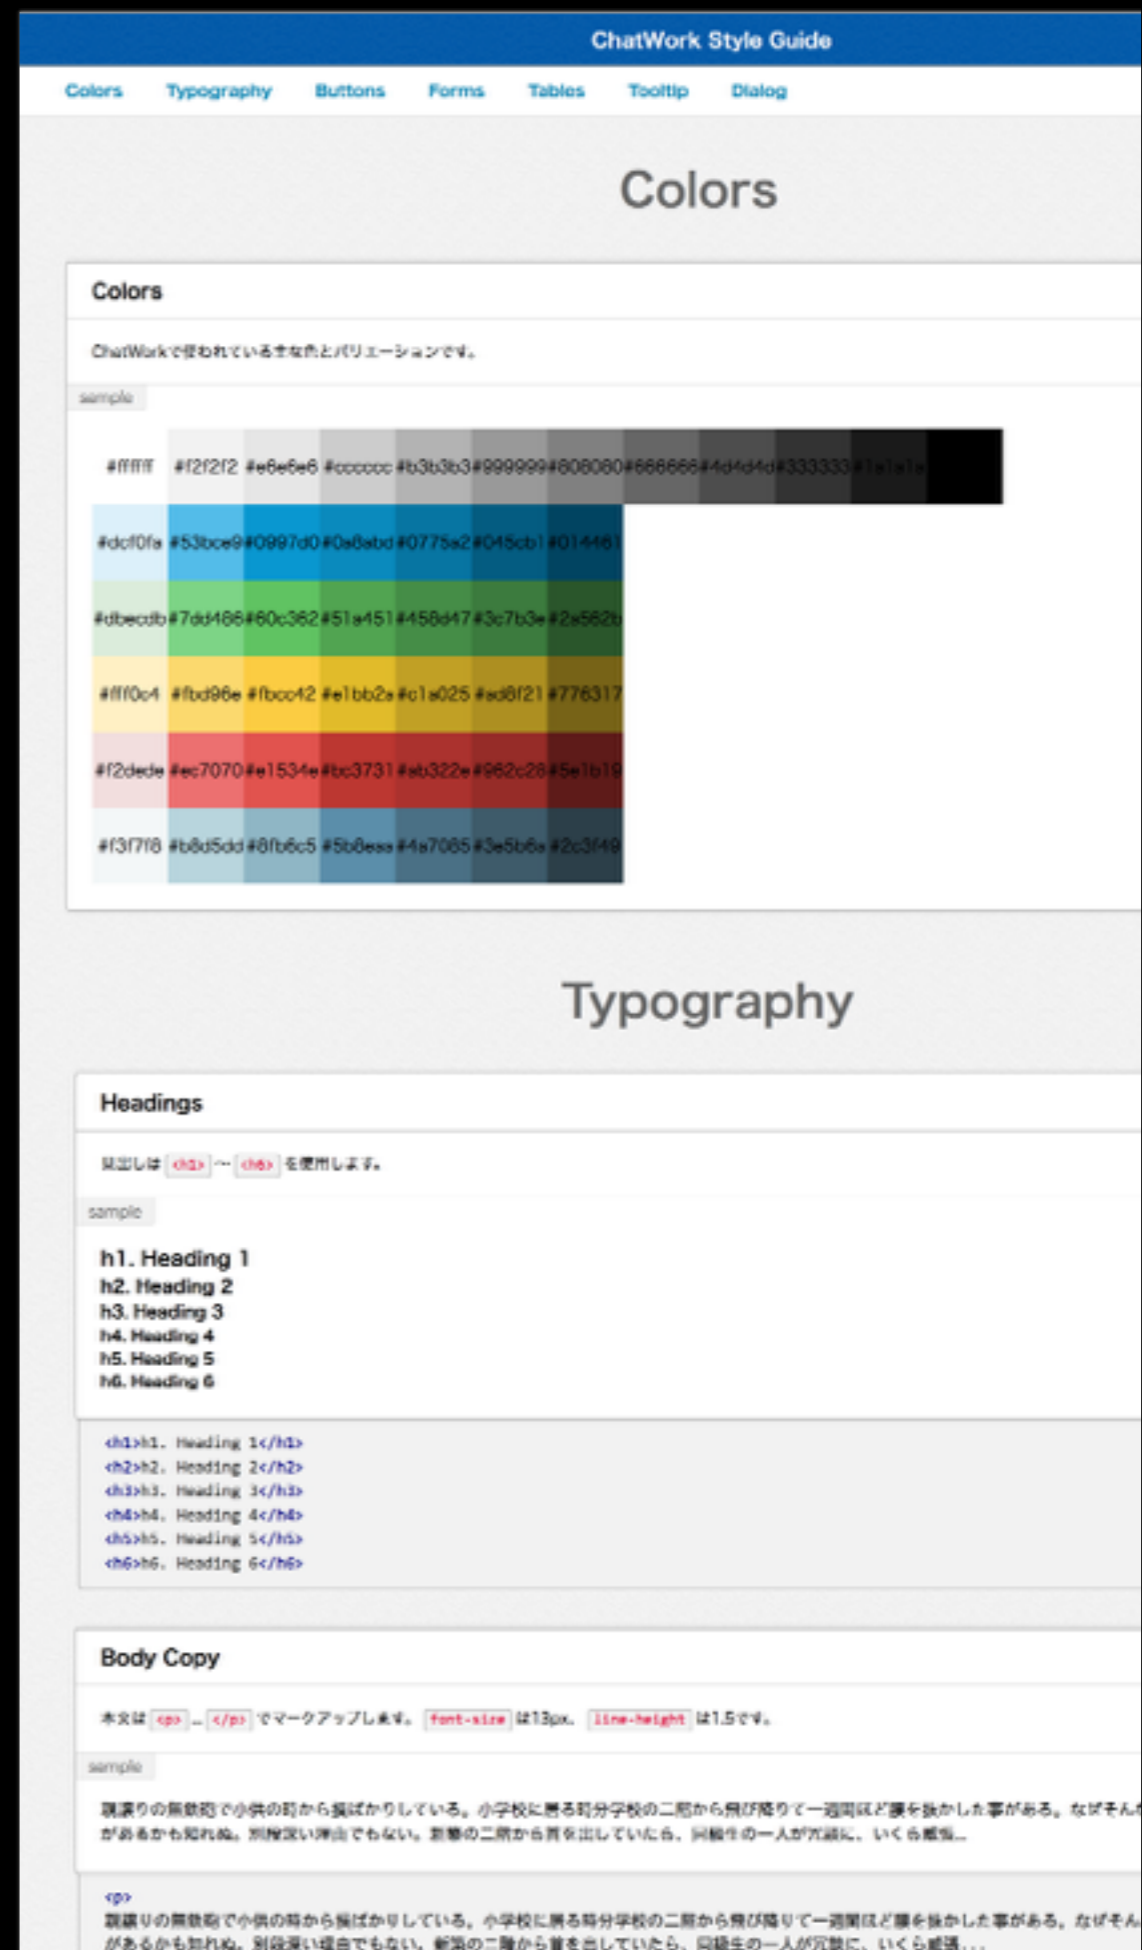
ChatWork Style Guide

Colors Typography Buttons Forms Tables Tooltip Dialog

Colors

Colors

ChatWorkで使われている主な色とバリエーションです。

sample

| #ffffff | #f2f2f2 | #e6e6e6 | #cccccc | #b3b3b3 | #999999 | #808080 | #666666 | #4d4d4d | #333333 | #1a1a1a | |
|---|---|---|---|---|---|---|---|---|---|---|---|
| #dcf0fa | #53bce9 | #0997d0 | #0a8abd | #0775a2 | #045cb1 | #01446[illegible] | | | | | |
| #dbecdb | #7dd486 | #60c362 | #51a451 | #458d47 | #3c7b3e | #2a562b | | | | | |
| #fff0c4 | #fbd96e | #fbcc42 | #e1bb2a | #c1a025 | #ad8f21 | #776317 | | | | | |
| #f2dede | #ec7070 | #e1534e | #bc3731 | #ab322e | #962c28 | #5e1b19 | | | | | |
| #f3f7f8 | #b8d5dd | #8fb6c5 | #5b8eaa | #4a7085 | #3e5b6a | #2c3f49 | | | | | |

Typography

Headings

見出しは <h1> 〜 <h6> を使用します。

sample

h1. Heading 1
h2. Heading 2
h3. Heading 3
h4. Heading 4
h5. Heading 5
h6. Heading 6

<h1>h1. Heading 1</h1>
<h2>h2. Heading 2</h2>
<h3>h3. Heading 3</h3>
<h4>h4. Heading 4</h4>
<h5>h5. Heading 5</h5>
<h6>h6. Heading 6</h6>

Body Copy

本文は <p> ... </p> でマークアップします。 font-size は13px、 line-height は1.5です。

sample

親譲りの無鉄砲で小供の時から損ばかりしている。小学校に居る時分学校の二階から飛び降りて一週間ほど腰を抜かした事がある。なぜそん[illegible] があるかも知れぬ。別段深い理由でもない。新築の二階から首を出していたら、同級生の一人が冗談に、いくら威張...

<p>
親譲りの無鉄砲で小供の時から損ばかりしている。小学校に居る時分学校の二階から飛び降りて一週間ほど腰を抜かした事がある。なぜそん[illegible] があるかも知れぬ。別段深い理由でもない。新築の二階から首を出していたら、同級生の一人が冗談に、いくら威張...